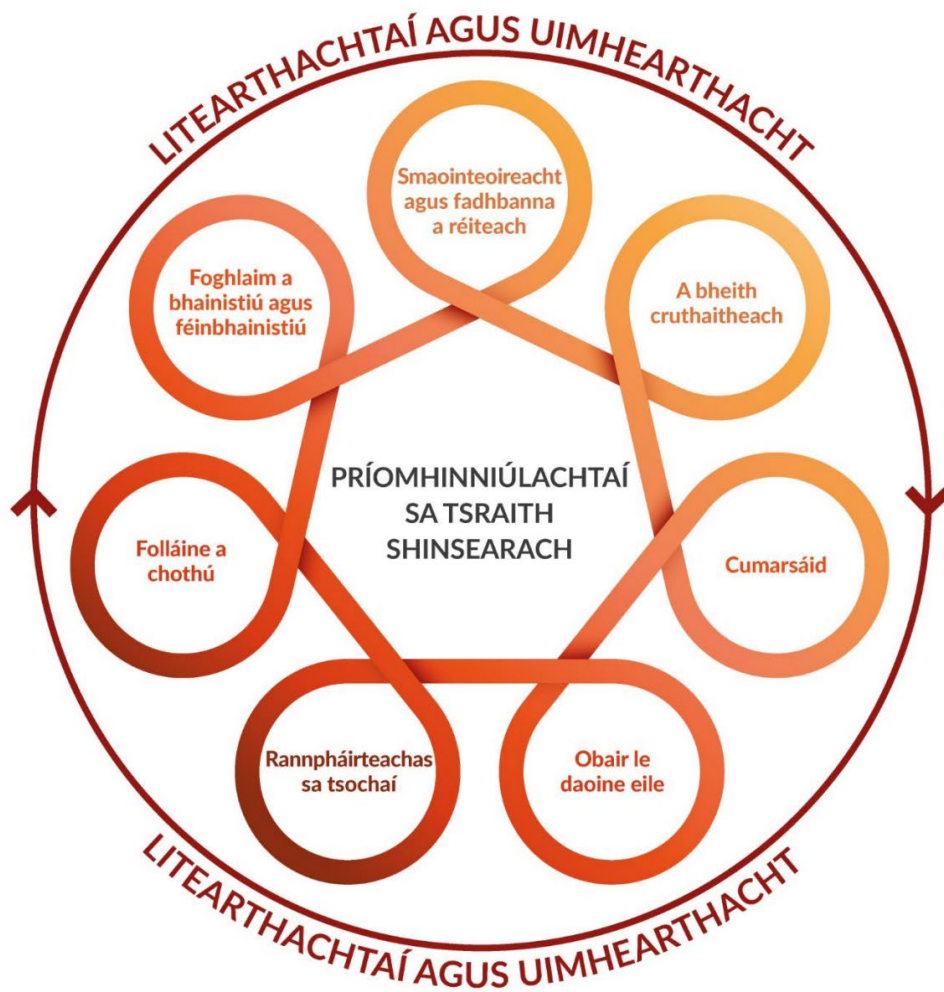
LITEARTHACHTAÍ AGUS UIMHEARTHACHT

Smaointeoireacht agus fadhbanna a réiteach

A bheith cruthaitheach

Cumarsáid

Obair le daoine eile

Rannpháirteachas sa tsochaí

Folláine a chothú

Foghlaim a bhainistiú agus féinbhainistiú

PRÍOMHINNIÚLACHTAÍ SA TSRAITH SHINSEARACH

LITEARTHACHTAÍ AGUS UIMHEARTHACHT